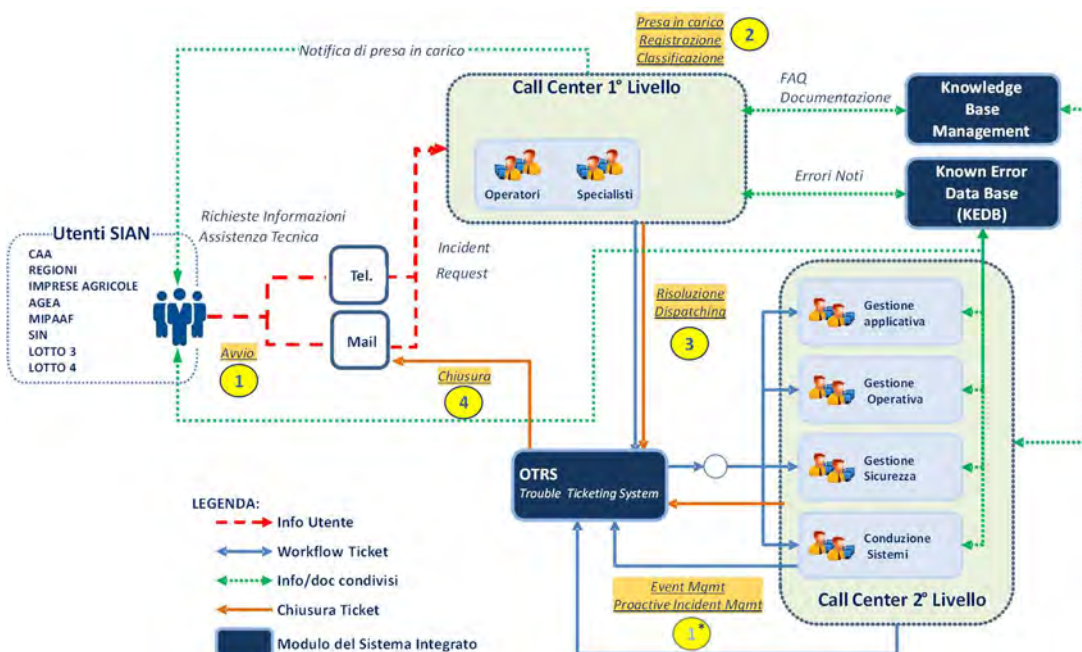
Presa in carico
Registrazione
Classificazione
2

Notifica di presa in carico

Call Center 1° Livello
Operatori
Specialisti

FAQ
Documentazione

Knowledge Base Management

Errori Noti

Known Error Data Base (KEDB)

Utenti SIAN
CAA
REGIONI
IMPRESE AGRICOLE
AGEA
MIPAAF
SIN
LOTTO 3
LOTTO 4

Richieste Informazioni
Assistenza Tecnica

Incident
Request

Tel.
Mail

Avvio
1

Chiusura
4

Risoluzione
Dispatching
3

Gestione applicativa
Gestione Operativa
Gestione Sicurezza
Conduzione Sistemi

OTRS
Trouble Ticketing System

LEGENDA:
Info Utente
Workflow Ticket
Info/doc condivisi
Chiusura Ticket
Modulo del Sistema Integrato

Event Mgmt
Proactive Incident Mgmt
1*

Call Center 2° Livello